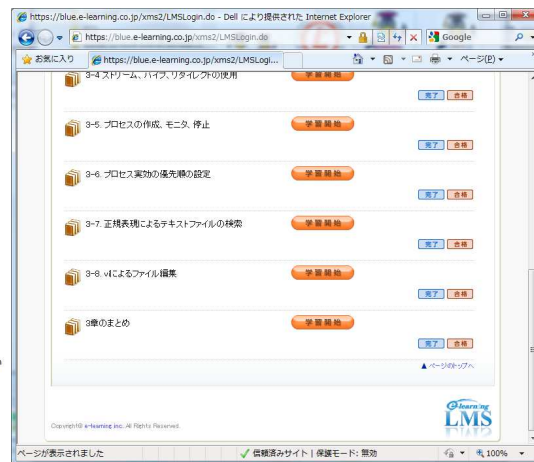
https://blue.e-learning.co.jp/xms2/LMSLogin.do - Dell により提供された Internet Explorer

https://blue.e-learning.co.jp/xms2/LMSLogin.do

Google

お気に入り

https://blue.e-learning.co.jp/xms2/LMSLogi...

ページ(P)

3-4 ストリーム、パイプ、リダイレクトの使用

学習開始

完了 合格

3-5. プロセスの作成、モニタ、停止

学習開始

完了 合格

3-6. プロセス実効の優先順の設定

学習開始

完了 合格

3-7. 正規表現によるテキストファイルの検索

学習開始

完了 合格

3-8. viによるファイル編集

学習開始

完了 合格

3章のまとめ

学習開始

完了 合格

▲ ページのトップへ

Copyright© e-learning inc. All Rights Reserved.

e-learning LMS

ページが表示されました

信頼済みサイト | 保護モード: 無効

100%